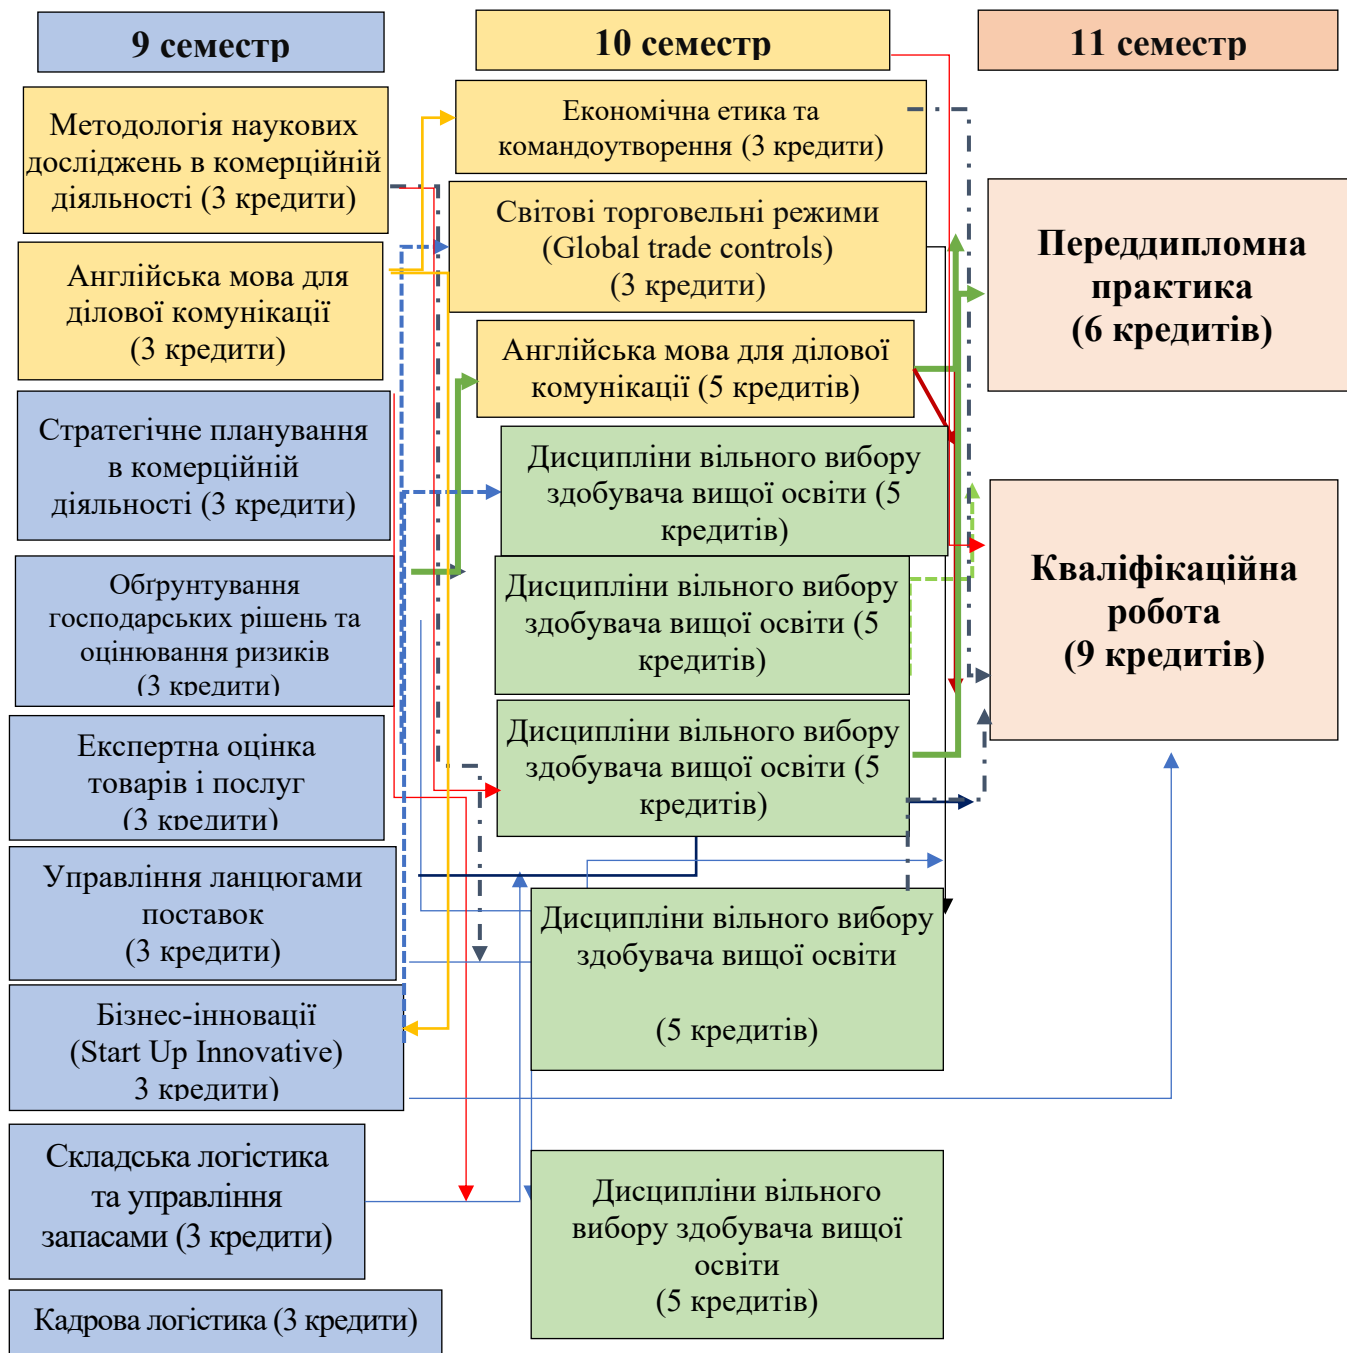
9 семестр

10 семестр

11 семестр

Методологія наукових досліджень в комерційній діяльності (3 кредити)

Економічна етика та командоутворення (3 кредити)

Світові торговельні режими (Global trade controls) (3 кредити)

Переддипломна практика (6 кредитів)

Англійська мова для ділової комунікації (3 кредити)

Англійська мова для ділової комунікації (5 кредитів)

Стратегічне планування в комерційній діяльності (3 кредити)

Дисципліни вільного вибору здобувача вищої освіти (5 кредитів)

Обґрунтування господарських рішень та оцінювання ризиків (3 кредити)

Дисципліни вільного вибору здобувача вищої освіти (5 кредитів)

Кваліфікаційна робота (9 кредитів)

Експертна оцінка товарів і послуг (3 кредити)

Дисципліни вільного вибору здобувача вищої освіти (5 кредитів)

Управління ланцюгами поставок (3 кредити)

Дисципліни вільного вибору здобувача вищої освіти

(5 кредитів)

Бізнес-інновації (Start Up Innovative) 3 кредити)

Складська логістика та управління запасами (3 кредити)

Дисципліни вільного вибору здобувача вищої освіти (5 кредитів)

Кадрова логістика (3 кредити)